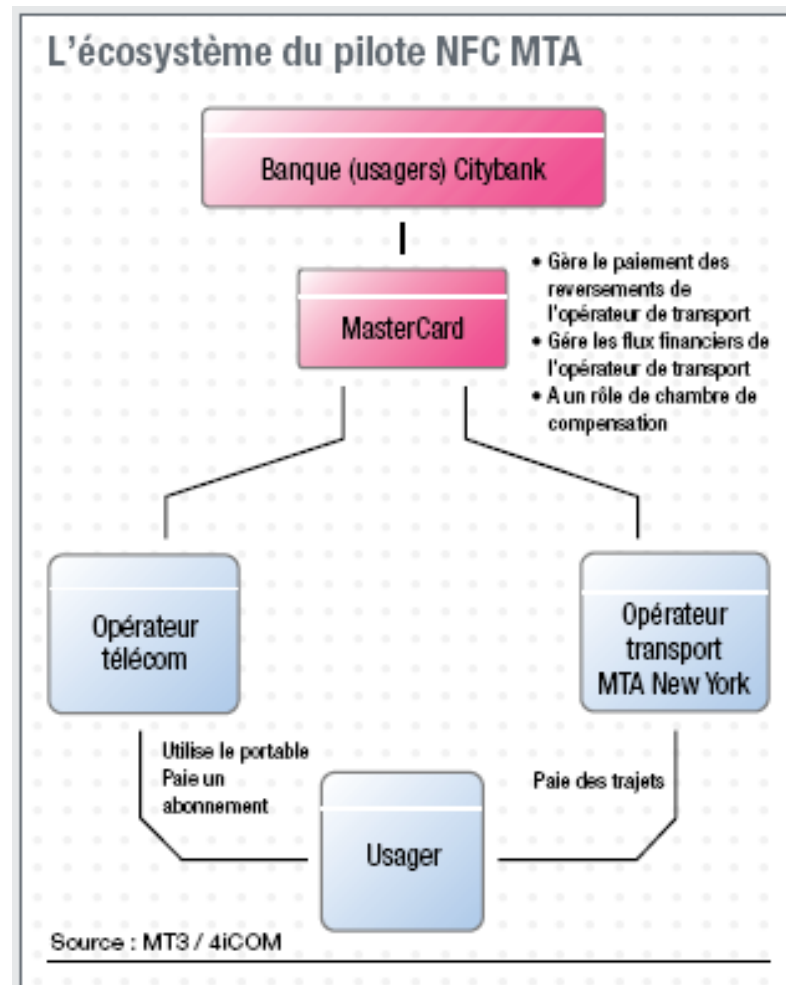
L'écosystème du pilote NFC MTA

Banque (usagers) Citybank

MasterCard

• Gère le paiement des reversements de l'opérateur de transport
• Gère les flux financiers de l'opérateur de transport
• A un rôle de chambre de compensation

Opérateur télécom

Opérateur transport MTA New York

Utilise le portable
Paie un abonnement

Paie des trajets

Usager

Source : MT3 / 4iCOM